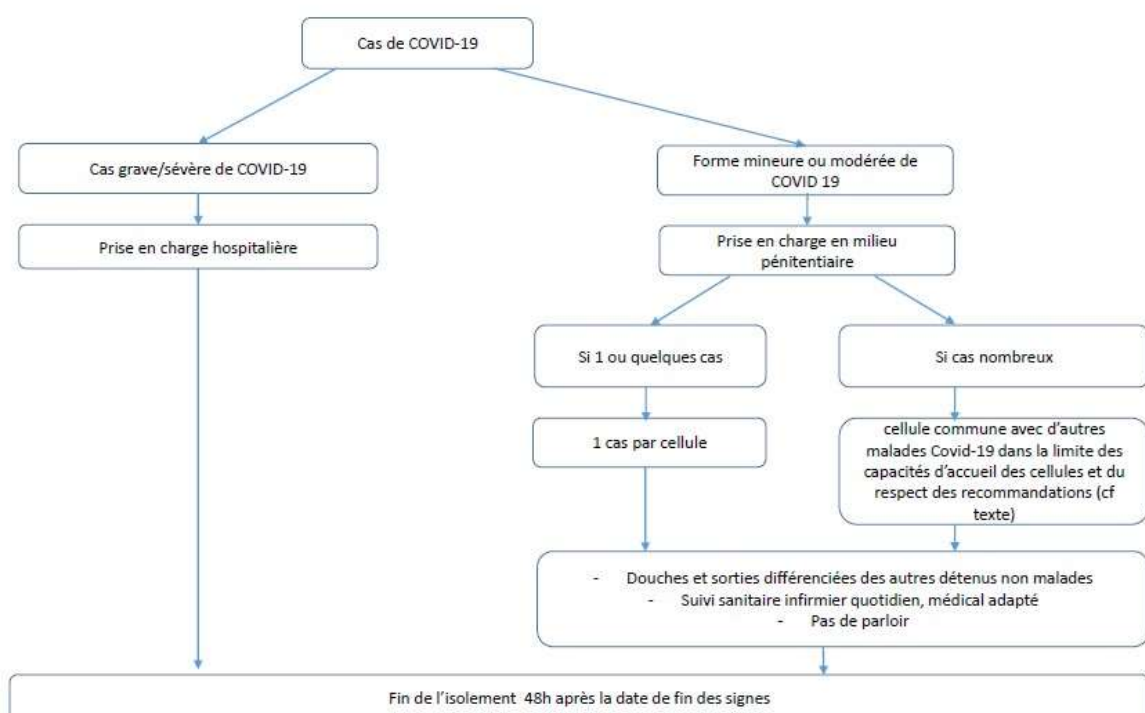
Cas de COVID-19

Cas grave/sévère de COVID-19

Prise en charge hospitalière

Forme mineure ou modérée de COVID 19

Prise en charge en milieu pénitentiaire

Si 1 ou quelques cas

Si cas nombreux

1 cas par cellule

cellule commune avec d'autres malades Covid-19 dans la limite des capacités d'accueil des cellules et du respect des recommandations (cf texte)

- Douches et sorties différenciées des autres détenus non malades
- Suivi sanitaire infirmier quotidien, médical adapté
- Pas de parloir

Fin de l'isolement 48h après la date de fin des signes